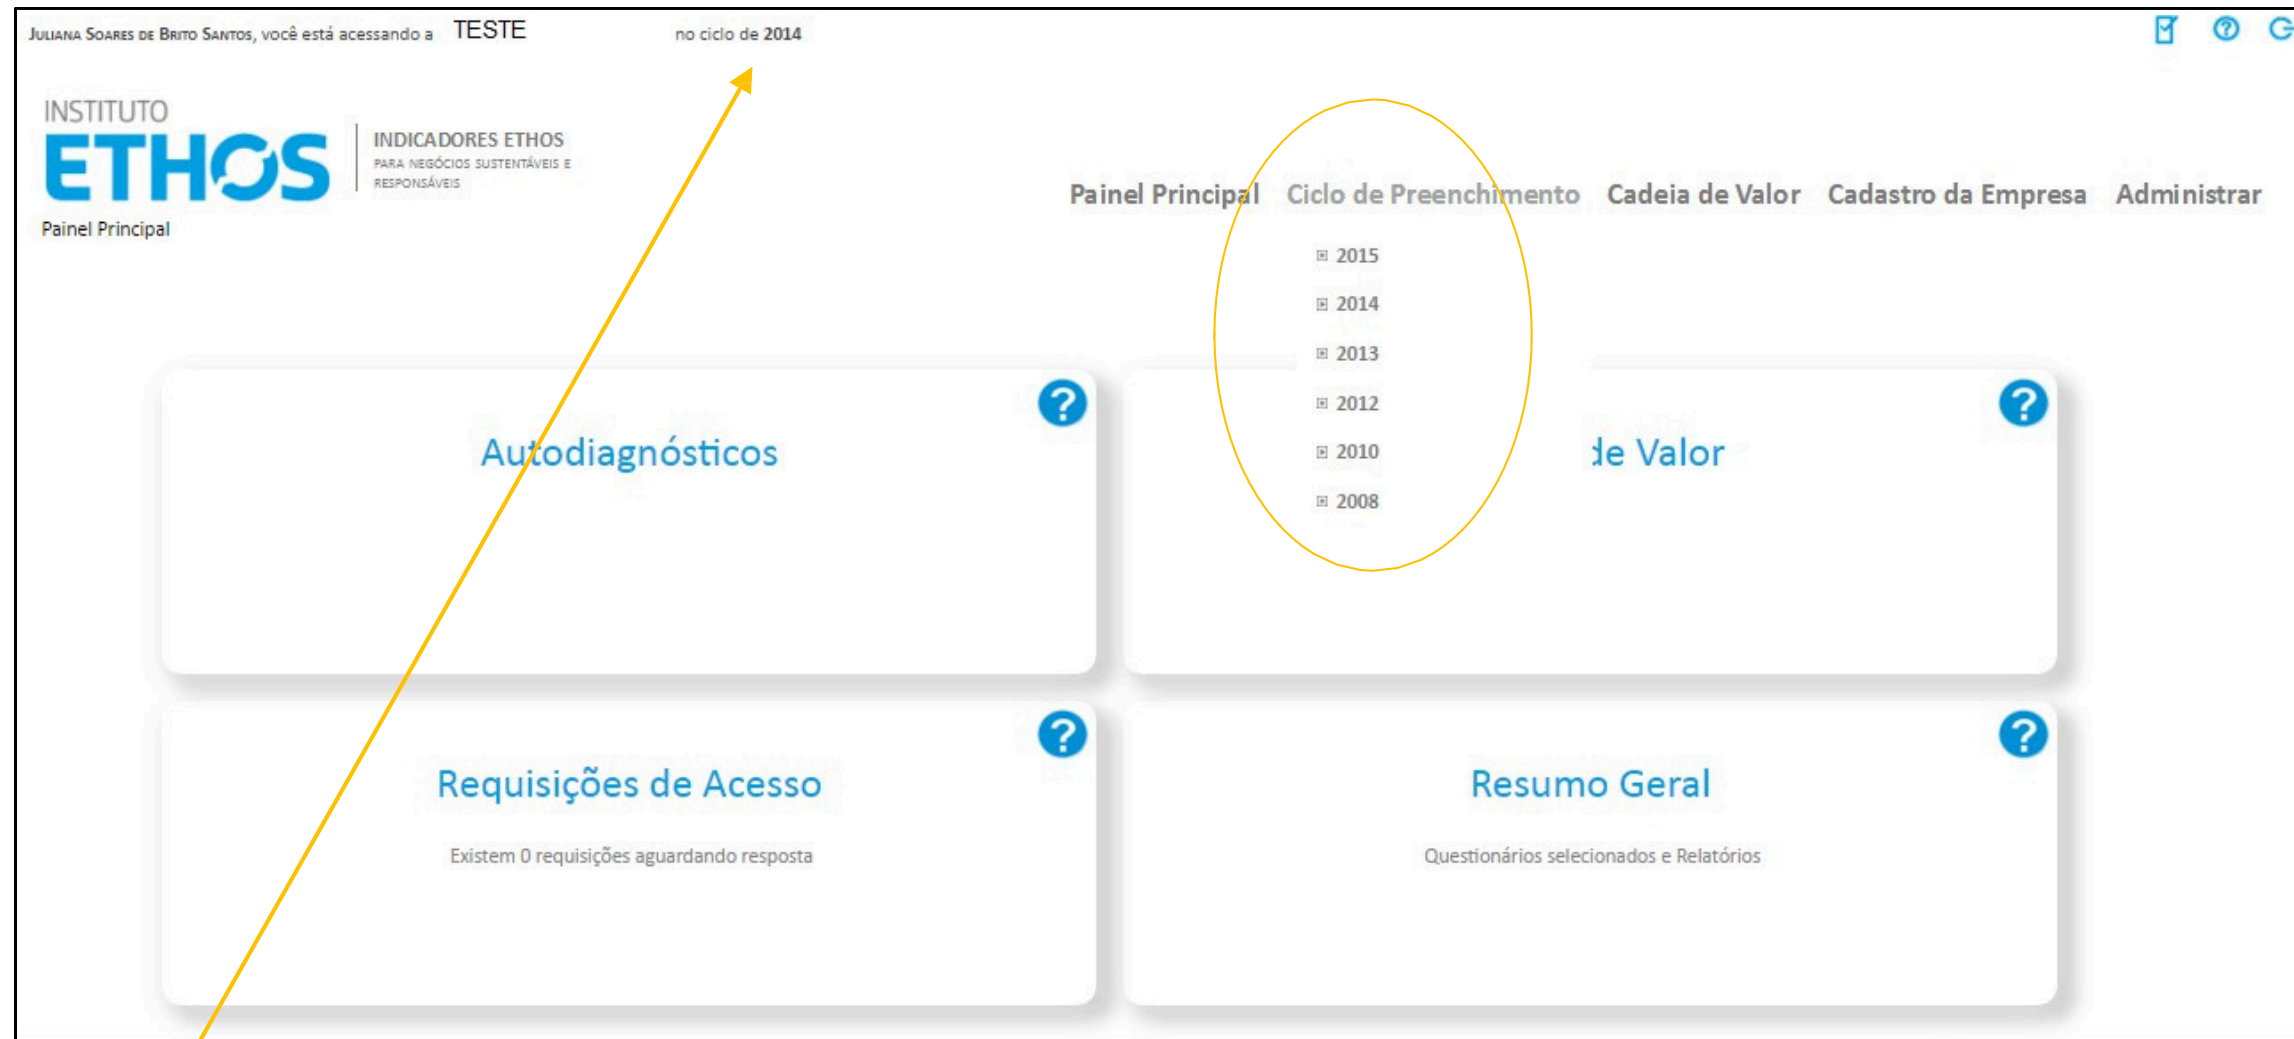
Juliana Soares de Brito Santos, você está acessando a TESTE no ciclo de 2014

INSTITUTO
ETHOS
INDICADORES ETHOS
PARA NEGÓCIOS SUSTENTÁVEIS E RESPONSÁVEIS

Painel Principal

Painel Principal Ciclo de Preenchimento Cadeia de Valor Cadastro da Empresa Administrar

2015
2014
2013
2012
2010
2008

Autodiagnósticos

de Valor

Requisições de Acesso

Existem 0 requisições aguardando resposta

Resumo Geral

Questionários selecionados e Relatórios